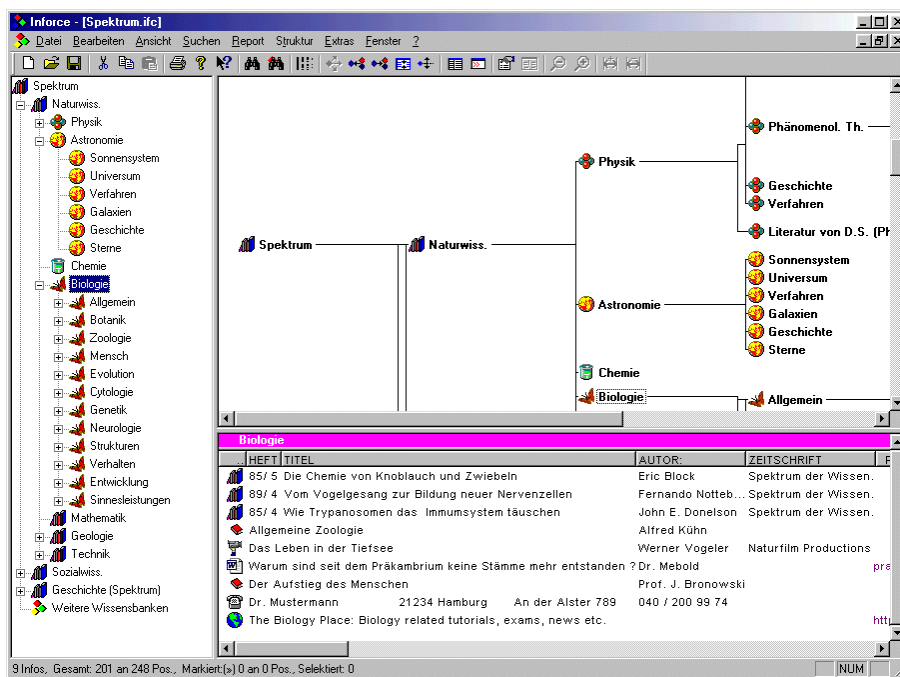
Inforce - [Spektrum.ifc]

Datei Bearbeiten Ansicht Suchen Report Struktur Extras Fenster ?

Spektrum
Naturwiss.
Physik
Astronomie
Sonnensystem
Universum
Verfahren
Galaxien
Geschichte
Sterne
Chemie
Biologie
Allgemein
Botanik
Zoologie
Mensch
Evolution
Cytologie
Genetik
Neurologie
Strukturen
Verhalten
Entwicklung
Sinnesleistungen
Mathematik
Geologie
Technik
Sozialwiss.
Geschichte (Spektrum)
Weitere Wissensbanken

Spektrum
Naturwiss.
Physik
Phänomenol. Th.
Geschichte
Verfahren
Literatur von D.S. (Ph
Astronomie
Sonnensystem
Universum
Verfahren
Galaxien
Geschichte
Sterne
Chemie
Biologie
Allgemein

Biologie

| HEFT | TITEL | AUTOR: | ZEITSCHRIFT | F |
|---|---|---|---|---|
| 85/ 5 | Die Chemie von Knoblauch und Zwiebeln | Eric Block | Spektrum der Wissen. | |
| 89/ 4 | Vom Vogelgesang zur Bildung neuer Nervenzellen | Fernando Notteb... | Spektrum der Wissen. | |
| 85/ 4 | Wie Trypanosomen das Immumsystem täuschen | John E. Donelson | Spektrum der Wissen. | |
| | Allgemeine Zoologie | Alfred Kühn | | |
| | Das Leben in der Tiefsee | Werner Vogeler | Naturfilm Productions | |
| | Warum sind seit dem Präkambrium keine Stämme mehr entstanden ? | Dr. Mebold | | pra |
| | Der Aufstieg des Menschen | Prof. J. Bronowski | | |
| | Dr. Mustermann 21234 Hamburg An der Alster 789 | 040 / 200 99 74 | | |
| | The Biology Place: Biology related tutorials, exams, news etc. | | | htt |

9 Infos, Gesamt: 201 an 248 Pos., Markiert:(») 0 an 0 Pos., Selektiert: 0
NUM